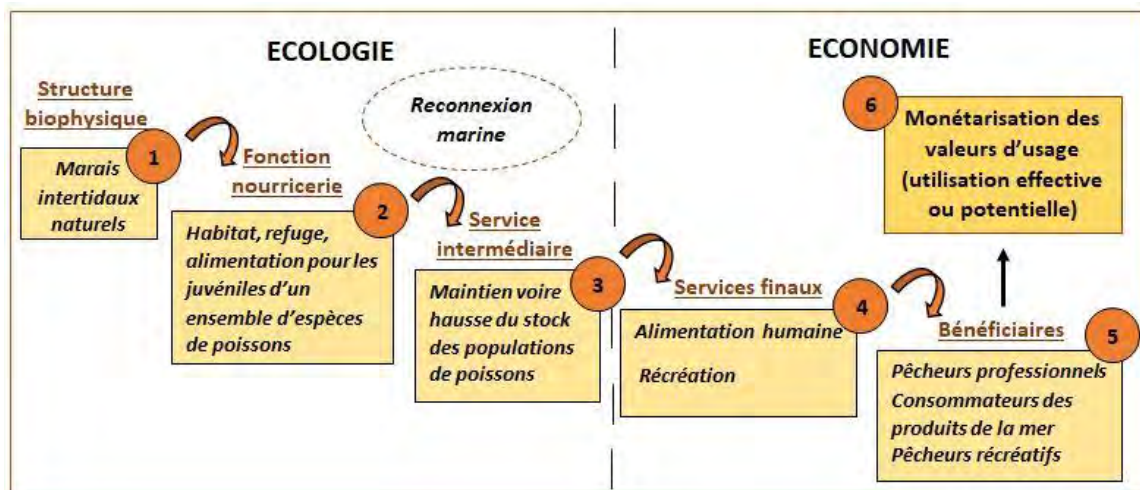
ECOLOGIE

ECONOMIE

Reconnexion marine

Structure biophysique

1

Marais intertidaux naturels

Fonction nourricerie

2

Habitat, refuge, alimentation pour les juvéniles d'un ensemble d'espèces de poissons

Service intermédiaire

3

Maintien voire hausse du stock des populations de poissons

Services finaux

4

Alimentation humaine

Récréation

Bénéficiaires

5

Pêcheurs professionnels
Consommateurs des produits de la mer
Pêcheurs récréatifs

6

Monétarisation des valeurs d'usage (utilisation effective ou potentielle)